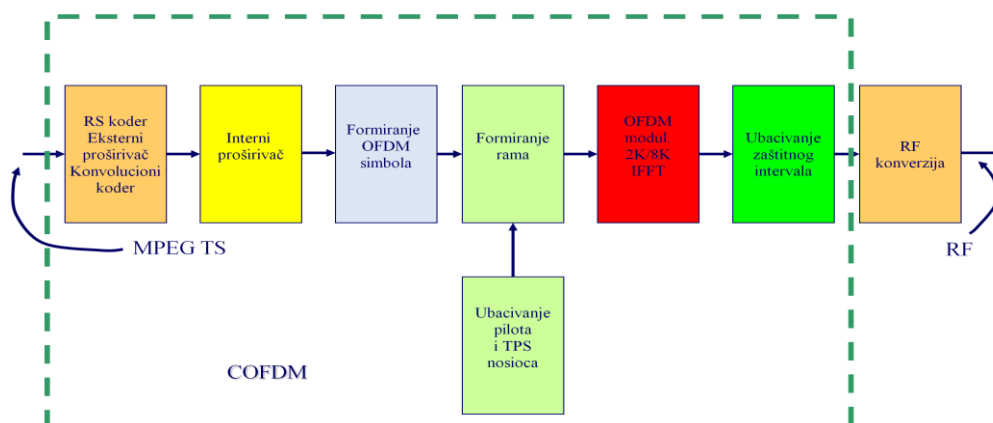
RS koder
Eksterni proširivač
Konvolucioni koder

Interni proširivač

Formiranje OFDM simbola

Formiranje rama

OFDM modul 2K/8K IFFT

Ubacivanje zaštitnog intervala

RF konverzija

MPEG TS

RF

Ubacivanje pilota i TPS nosioca

COFDM